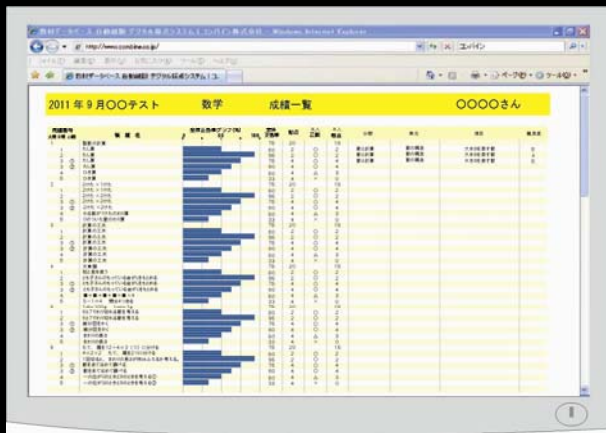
教材データベース 自動採点 デジタル採点システム | コンパイン株式会社 - Windows Internet Explorer

http://www.combine.co.jp/

エンパイン

ファイル(F) 編集(E) 表示(V) お気に入り(A) ツール(T) ヘルプ(H)

教材データベース 自動採点 デジタル採点システム | コ...

ページ(P) ツール(O)

2011 年 9 月○○テスト　　数学　　成績一覧　　○○○○さん

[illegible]